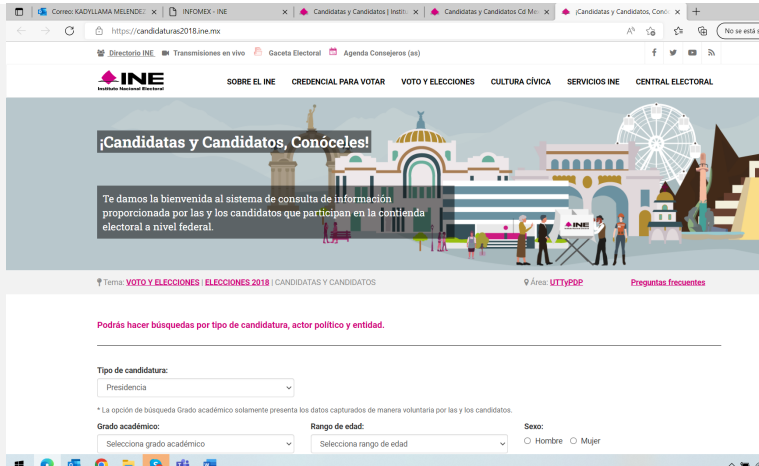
Correo: KADYLLAMA MELENDEZ | INFOMEX - INE | Candidatas y Candidatos | Institu | Candidatas y Candidatos Cd Me | ¡Candidatas y Candidatos, Conó

https://candidaturas2018.ine.mx

No se está s

Directorio INE | Transmisiones en vivo | Gaceta Electoral | Agenda Consejeros (as)

INE
Instituto Nacional Electoral

SOBRE EL INE | CREDENCIAL PARA VOTAR | VOTO Y ELECCIONES | CULTURA CÍVICA | SERVICIOS INE | CENTRAL ELECTORAL

¡Candidatas y Candidatos, Conóceles!

Te damos la bienvenida al sistema de consulta de información proporcionada por las y los candidatos que participan en la contienda electoral a nivel federal.

Tema: VOTO Y ELECCIONES | ELECCIONES 2018 | CANDIDATAS Y CANDIDATOS

Área: UTTyPDP

Preguntas frecuentes

Podrás hacer búsquedas por tipo de candidatura, actor político y entidad.

Tipo de candidatura:
Presidencia

* La opción de búsqueda Grado académico solamente presenta los datos capturados de manera voluntaria por las y los candidatos.

Grado académico:
Selecciona grado académico

Rango de edad:
Selecciona rango de edad

Sexo:
Hombre
Mujer